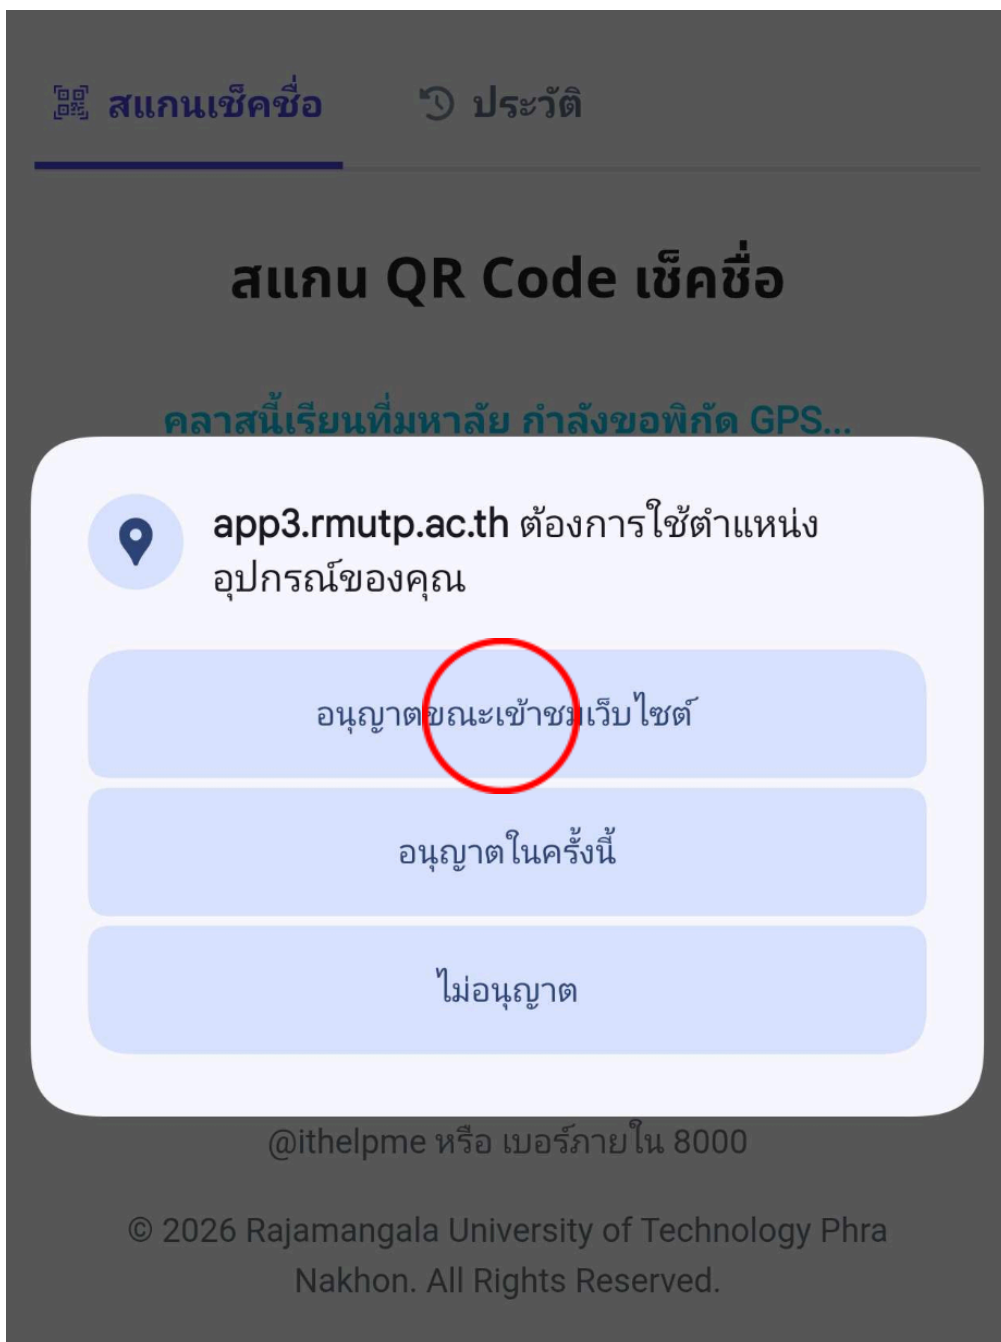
สแกนเช็คชื่อ ประวัติ

สแกน QR Code เช็คชื่อ

คลาสนี้เรียนที่มหาลัย กำลังขอพิกัด GPS...

app3.rmutp.ac.th ต้องการใช้ตำแหน่งอุปกรณ์ของคุณ

อนุญาตขณะเข้าชมเว็บไซต์

อนุญาตในครั้งนี้

ไม่อนุญาต

@ithelpme หรือ เบอร์ภายใน 8000

© 2026 Rajamangala University of Technology Phra Nakhon. All Rights Reserved.